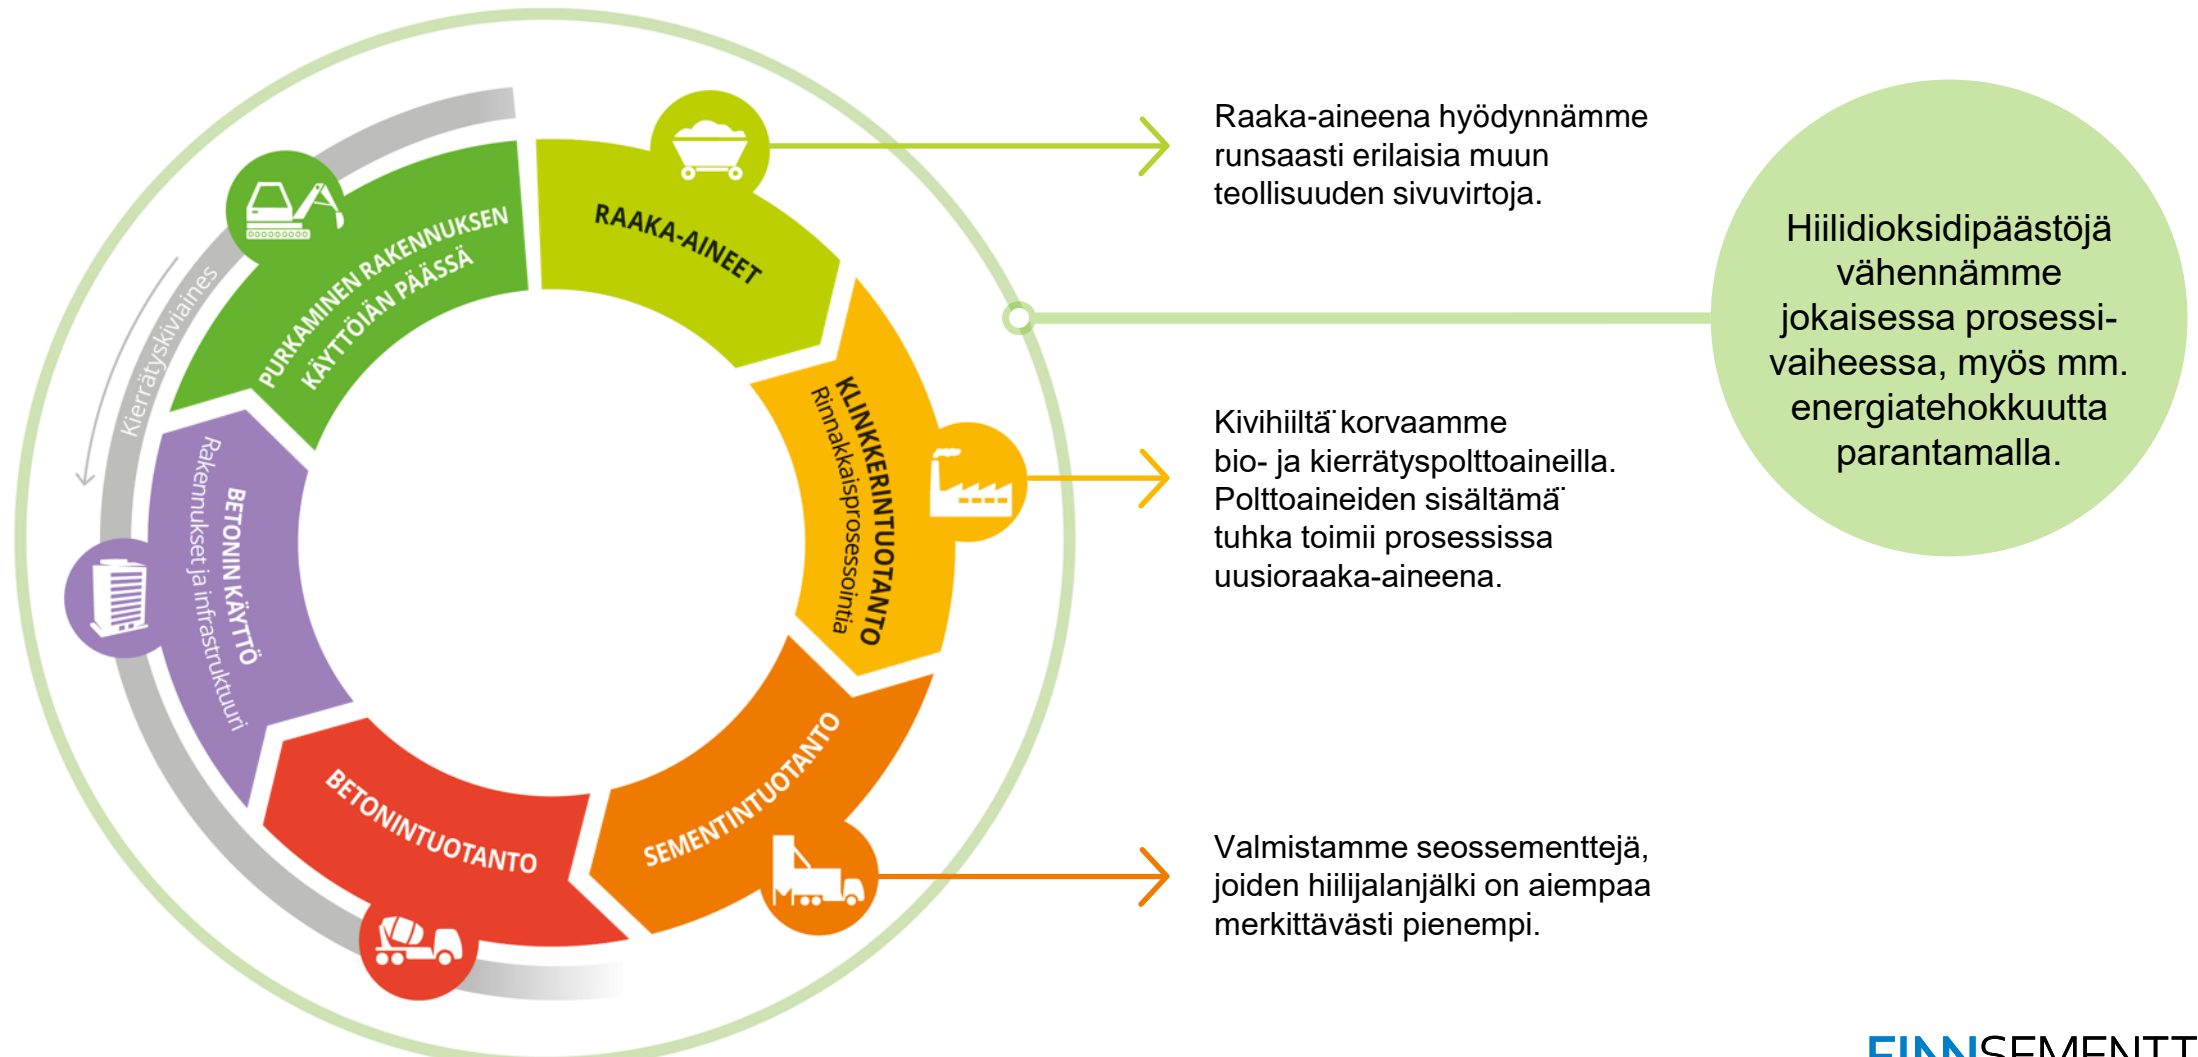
RAAKA-AINEET

KLINKKERINTUOTANTO
Rinnakkaisprosessointia

SEMENTINTUOTANTO

BETONINTUOTANTO

BETONIN KÄYTTÖ
Rakennukset ja infrastruktuuri

PURKAMINEN RAKENNUKSEN KÄYTTÖIÄN PÄÄSSÄ

Kierrätyskiviaines

Raaka-aineena hyödynnämme runsaasti erilaisia muun teollisuuden sivuvirtoja.

Kivihiiltä korvaamme bio- ja kierrätyspolttoaineilla. Polttoaineiden sisältämä tuhka toimii prosessissa uusioraaka-aineena.

Valmistamme seossementtejä, joiden hiilijalanjälki on aiempaa merkittävästi pienempi.

Hiilidioksidipäästöjä vähennämme jokaisessa prosessivaiheessa, myös mm. energiatehokkuutta parantamalla.

FINNSEMENTT